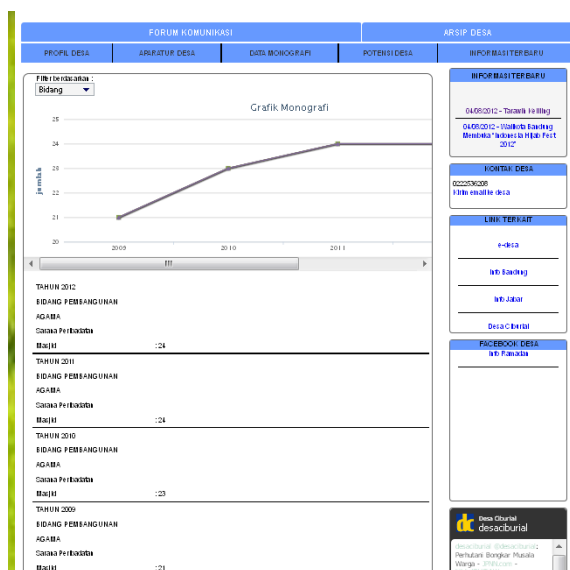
FORUM KOMUNIKASI

ARSIP DESA

PROFIL DESA

APARATUR DESA

DATA MONOGRAFI

POTENSI DESA

INFORMASI TERBARU

Filter berdasarkan :

Bidang

Grafik Monografi

25

24

23

22

21

20

jumlah

2009

2010

2011

TAHUN 2012

BIDANG PEMBANGUNAN

AGAMA

Sarana Peribadatan

Masjid :24

TAHUN 2011

BIDANG PEMBANGUNAN

AGAMA

Sarana Peribadatan

Masjid :24

TAHUN 2010

BIDANG PEMBANGUNAN

AGAMA

Sarana Peribadatan

Masjid :23

TAHUN 2009

BIDANG PEMBANGUNAN

AGAMA

Sarana Peribadatan

Masjid :21

INFORMASI TERBARU

04/08/2012 - Tarawih Keliling

04/08/2012 - Walikota Bandung Membuka "Indonesia Hijab Fest 2012"

KONTAK DESA

0222536208

Kirim email ke desa

LINK TERKAIT

e-desa

Info Bandung

Info Jabar

Desa Ciburial

FACEBOOK DESA

Info Ramadan

Desa Ciburial

desaciburial

desaciburial @desaciburial: Perhutani Bongkar Musala Warga - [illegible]